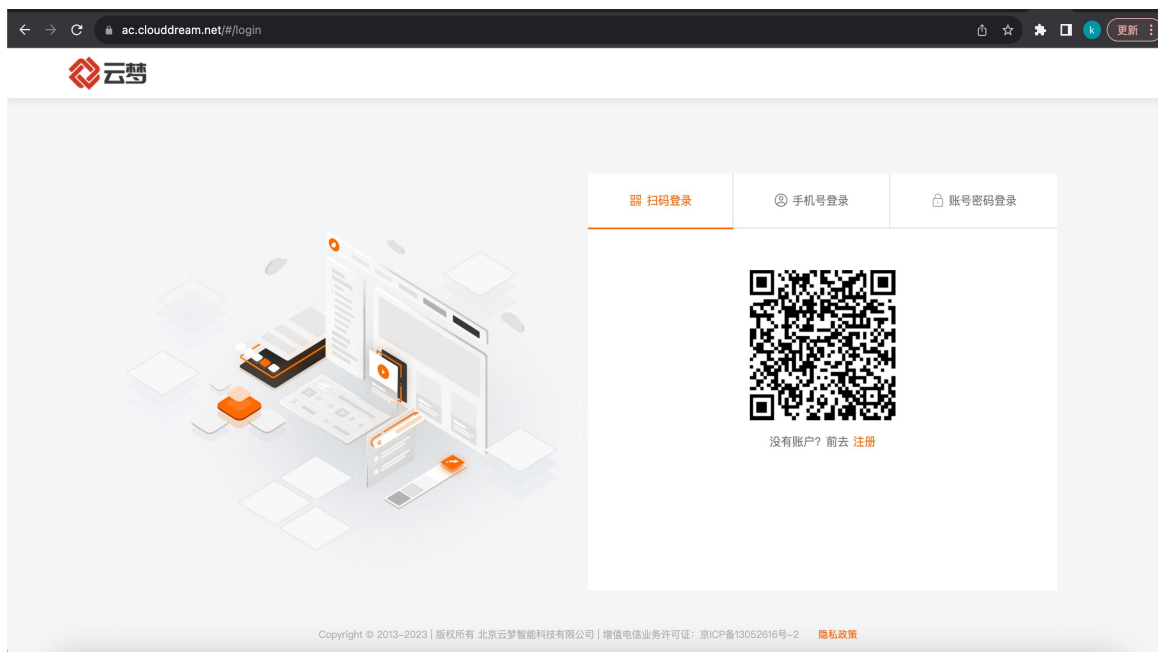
ac.clouddream.net/#/login

k 更新

云梦

扫码登录

手机号登录

账号密码登录

没有账户？前去 注册

Copyright © 2013-2023 | 版权所有 北京云梦智能科技有限公司 | 增值电信业务许可证：京ICP备13052616号-2 隐私政策